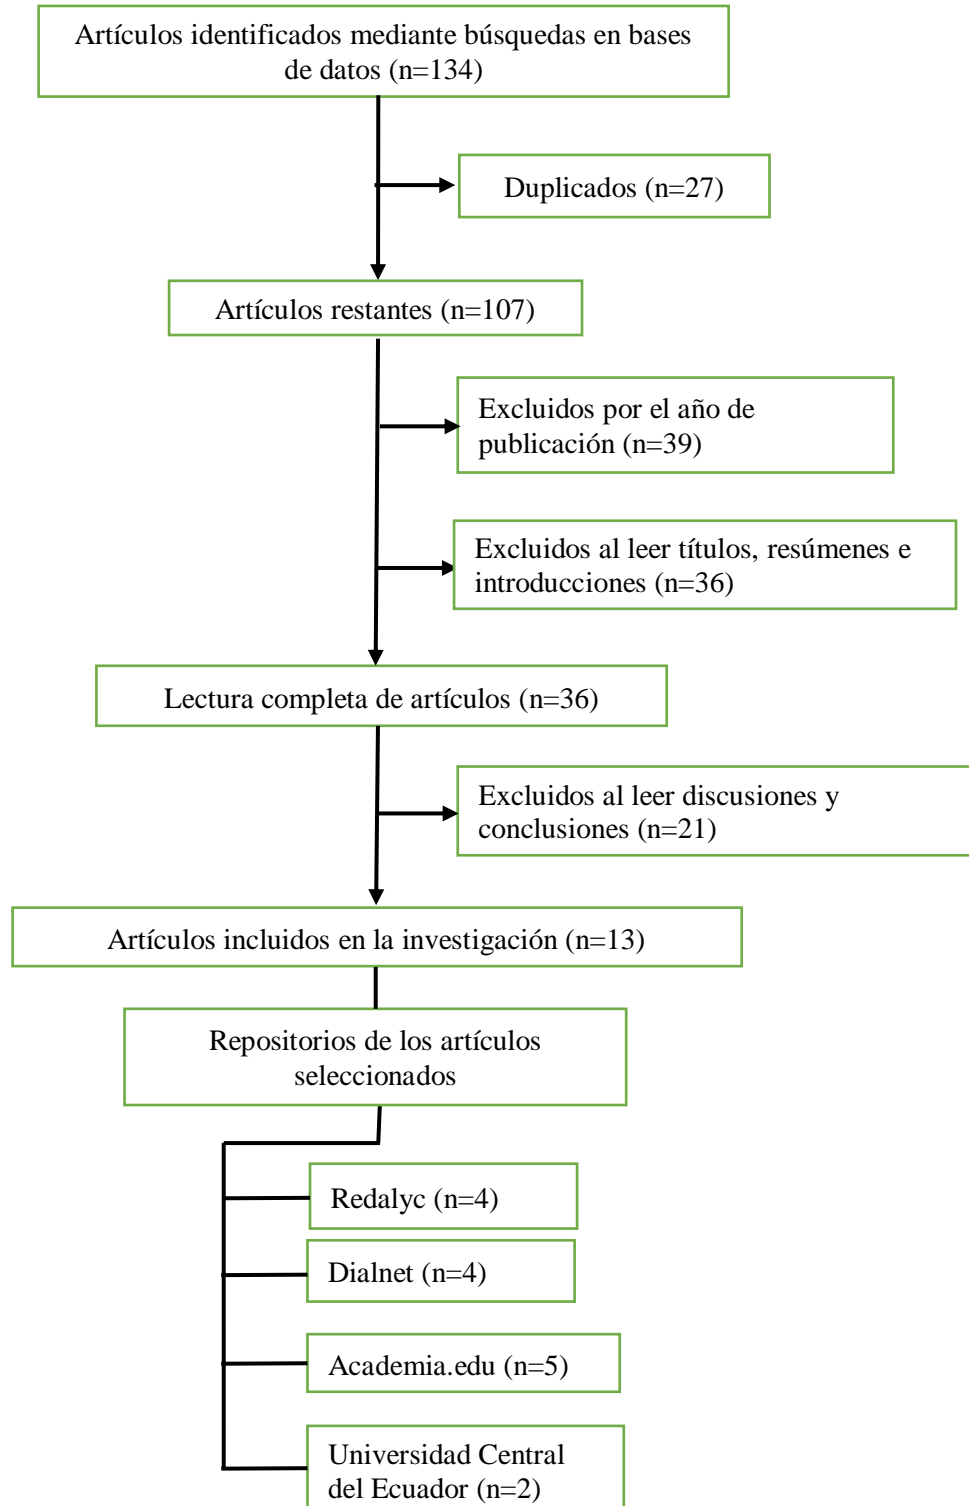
Artículos identificados mediante búsquedas en bases de datos (n=134)

Duplicados (n=27)

Artículos restantes (n=107)

Excluidos por el año de publicación (n=39)

Excluidos al leer títulos, resúmenes e introducciones (n=36)

Lectura completa de artículos (n=36)

Excluidos al leer discusiones y conclusiones (n=21)

Artículos incluidos en la investigación (n=13)

Repositorios de los artículos seleccionados

Redalyc (n=4)

Dialnet (n=4)

Academia.edu (n=5)

Universidad Central del Ecuador (n=2)